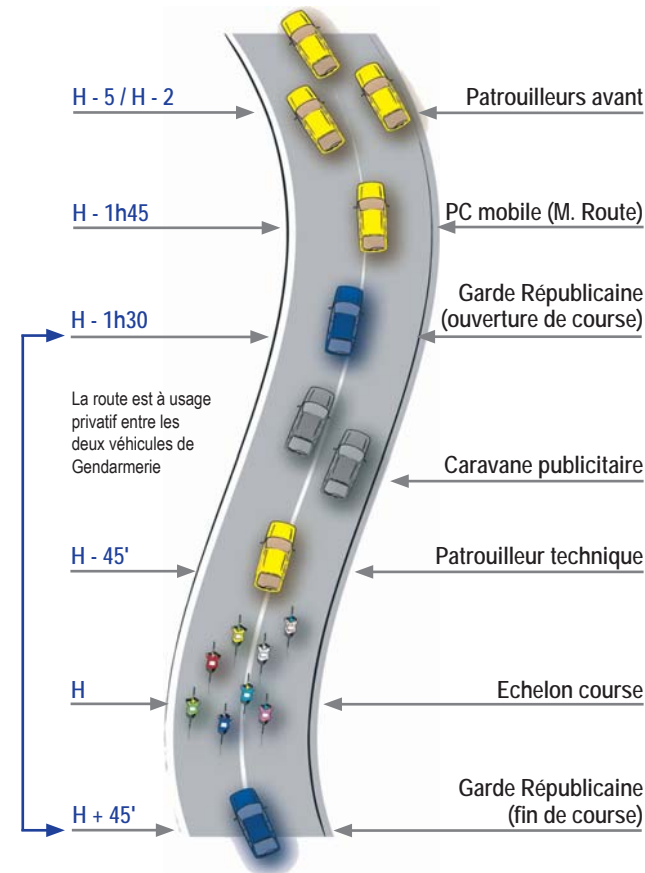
H - 5 / H - 2

Patrouilleurs avant

H - 1h45

PC mobile (M. Route)

H - 1h30

Garde Républicaine (ouverture de course)

La route est à usage privatif entre les deux véhicules de Gendarmerie

Caravane publicitaire

H - 45'

Patrouilleur technique

H

Echelon course

H + 45'

Garde Républicaine (fin de course)